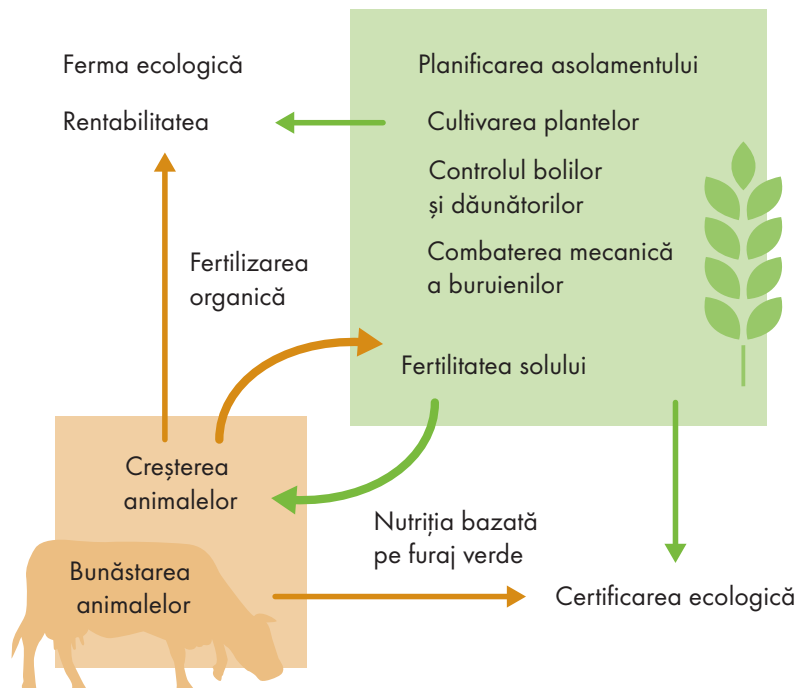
Ferma ecologică

Rentabilitatea

Planificarea asolamentului

Cultivarea plantelor

Controlul bolilor și dăunătorilor

Combaterea mecanică a buruienilor

Fertilizarea organică

Fertilitatea solului

Creșterea animalelor

Nutriția bazată pe furaj verde

Bunăstarea animalelor

Certificarea ecologică